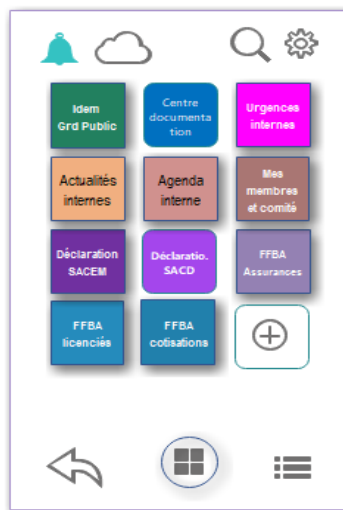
Idem Grd Public

Centre documentation

Urgences internes

Actualités internes

Agenda interne

Mes membres et comité

Déclaration SACEM

Déclaratio. SACD

FFBA Assurances

FFBA licenciés

FFBA cotisations